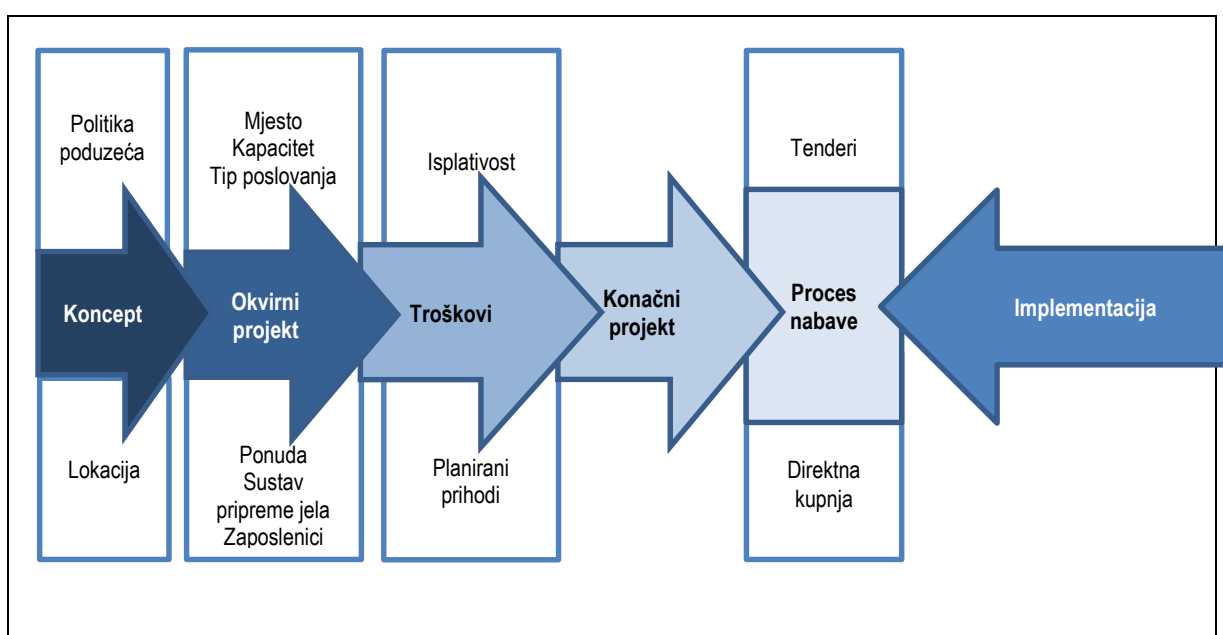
Politika poduzeća

Koncept

Lokacija

Mjesto
Kapacitet
Tip poslovanja

Okvirni projekt

Ponuda
Sustav pripreme jela
Zaposlenici

Isplativost

Troškovi

Planirani prihodi

Konačni projekt

Tenderi

Proces nabave

Direktna kupnja

Implementacija